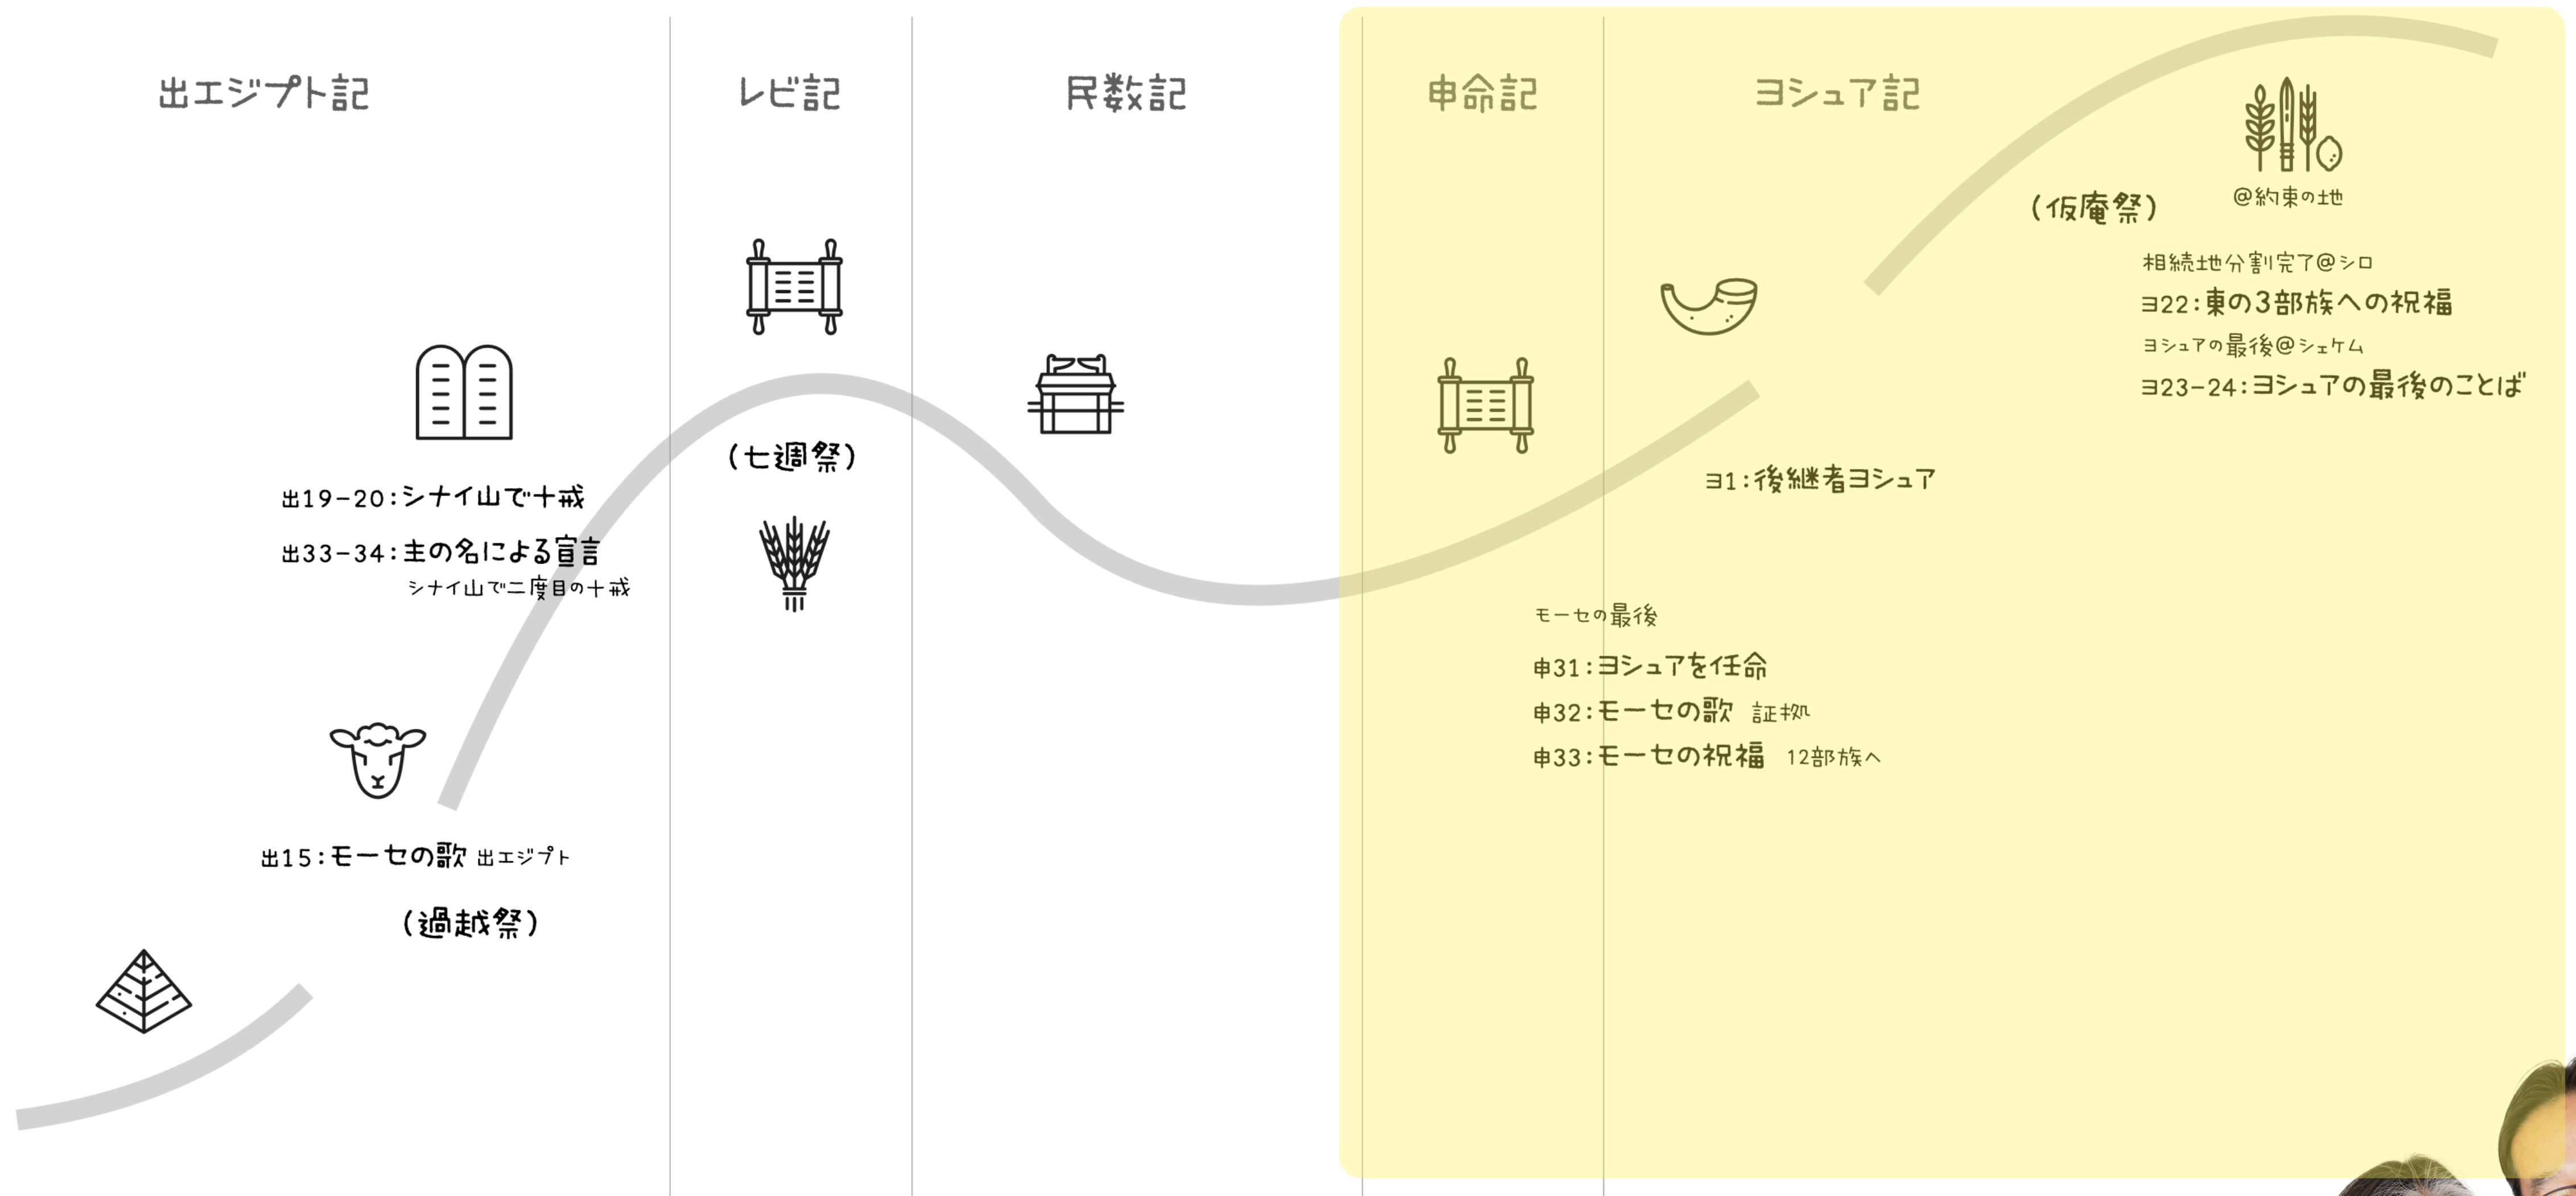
出エジプト記

レビ記

民数記

申命記

ヨシュア記

(仮庵祭)

@約束の地

相続地分割完了@シロ

ヨ22:東の3部族への祝福

ヨシュアの最後@シェケム

ヨ23-24:ヨシュアの最後のことば

(七週祭)

ヨ1:後継者ヨシュア

出19-20:シナイ山で十戒

出33-34:主の名による宣言

シナイ山で二度目の十戒

モーセの最後

申31:ヨシュアを任命

申32:モーセの歌 証拠

申33:モーセの祝福 12部族へ

出15:モーセの歌 出エジプト

(過越祭)